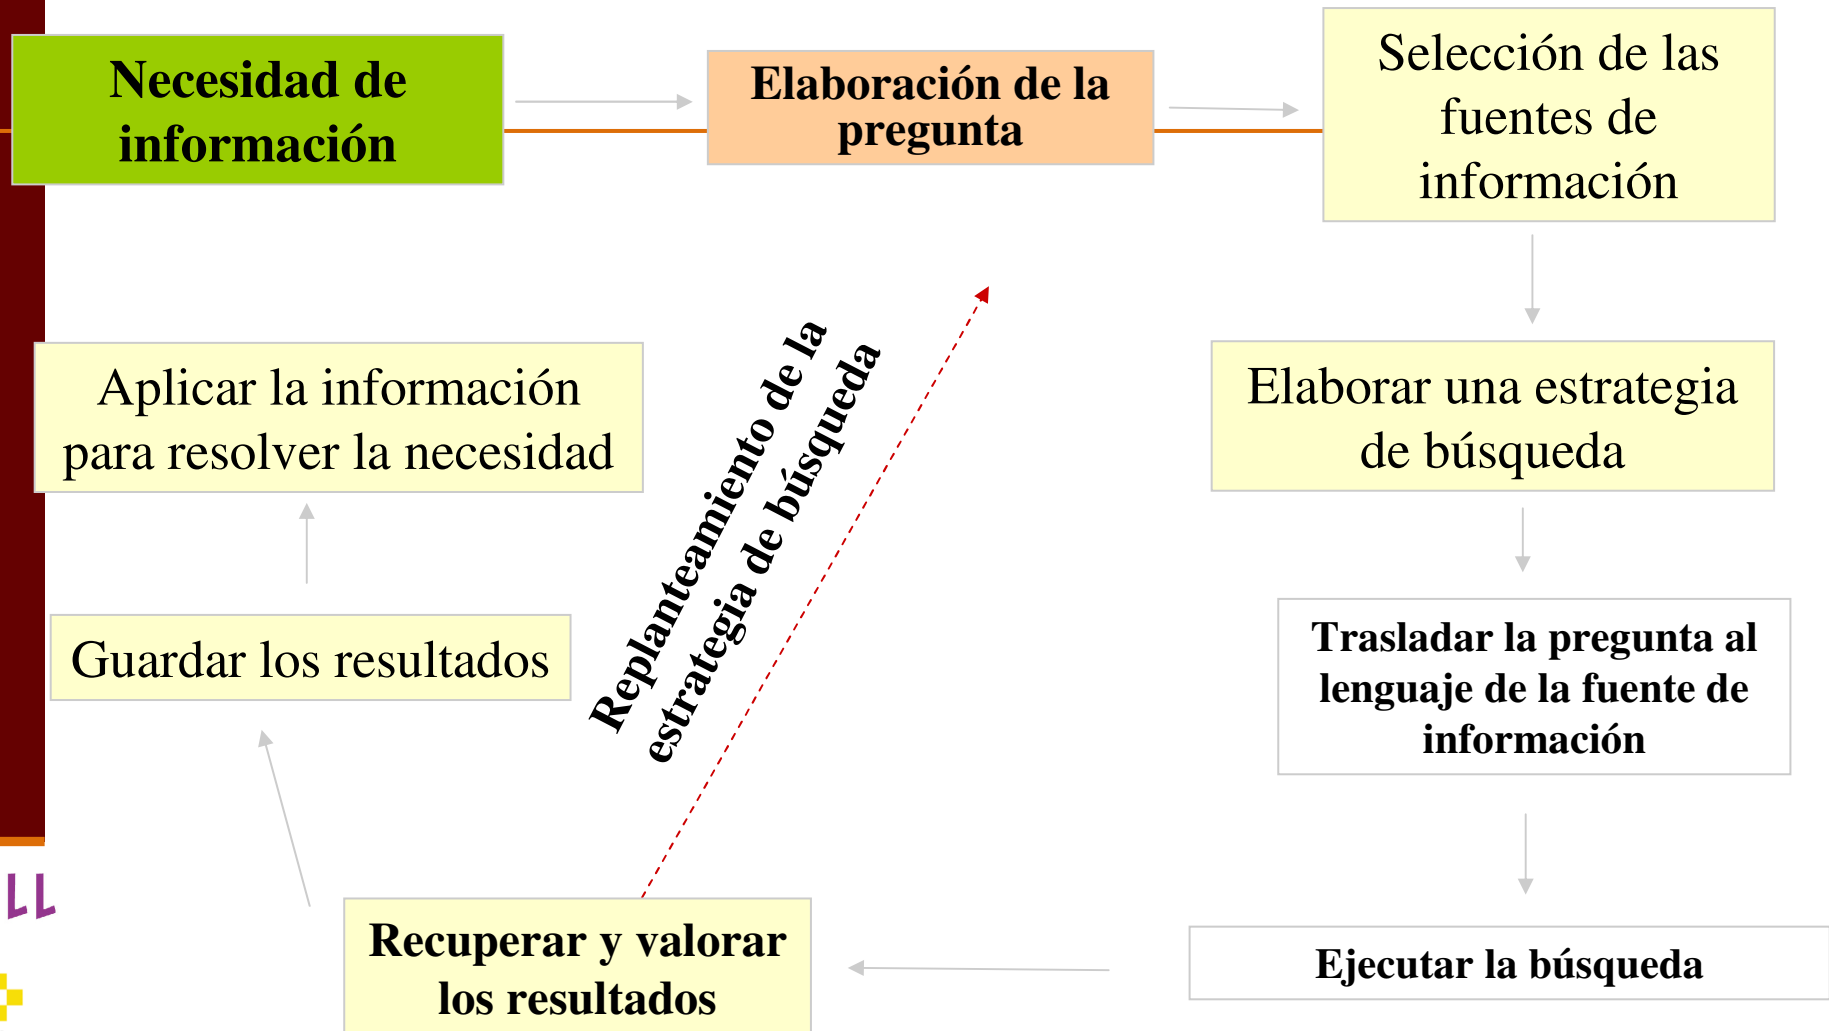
Necesidad de información

Elaboración de la pregunta

Selección de las fuentes de información

Elaborar una estrategia de búsqueda

Trasladar la pregunta al lenguaje de la fuente de información

Ejecutar la búsqueda

Recuperar y valorar los resultados

Guardar los resultados

Aplicar la información para resolver la necesidad

Replanteamiento de la estrategia de búsqueda